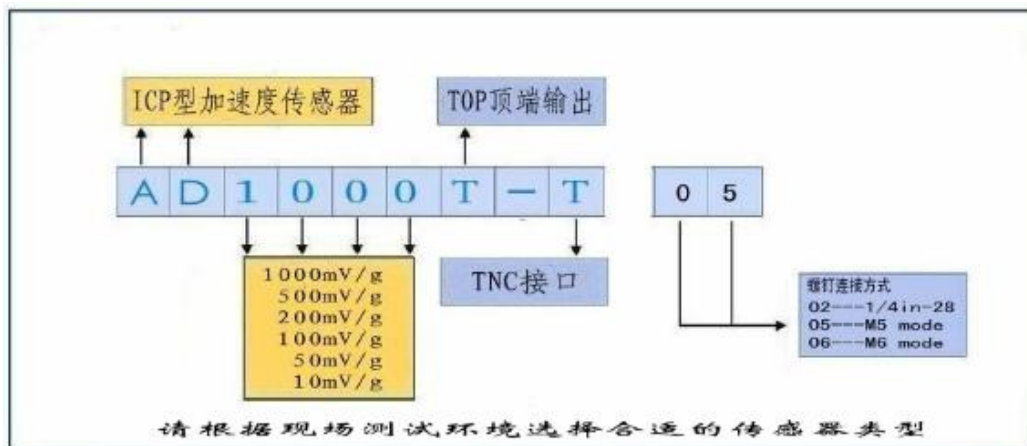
ICP型加速度传感器

TOP顶端输出

A D 1 0 0 0 T — T

0 5

1000mV/g
500mV/g
200mV/g
100mV/g
50mV/g
10mV/g

TNC接口

螺钉连接方式
02---1/4in-28
05---M5 mode
06---M6 mode

请根据现场测试环境选择合适的传感器类型